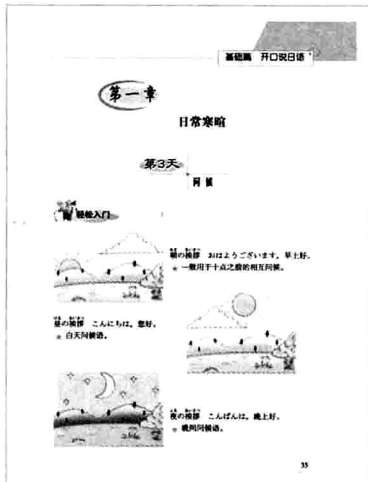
基础篇　开口说日语

第一章

日常寒暄

第3天

问候

轻松入门

朝の挨拶　おはようございます。早上好。
★ 一般用于十点之前的相互问候。

昼の挨拶　こんにちは。您好。
★ 白天问候语。

夜の挨拶　こんばんは。晚上好。
★ 晚间问候语。

35